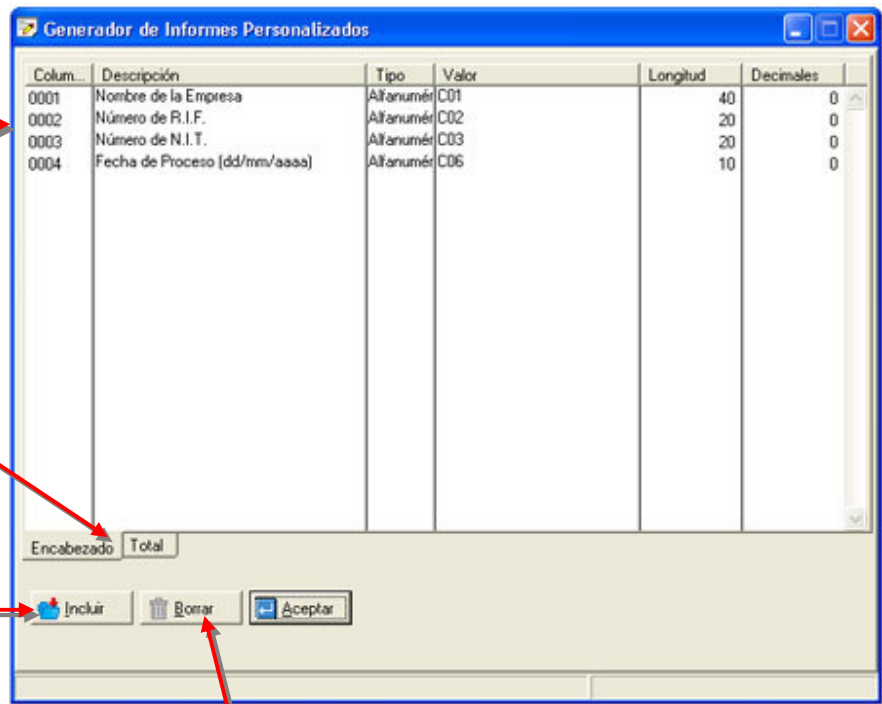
Generador de Informes Personalizados

| Colum... | Descripción | Tipo | Valor | Longitud | Decimales |
|---|---|---|---|---|---|
| 0001 | Nombre de la Empresa | Alfanumér | C01 | 40 | 0 |
| 0002 | Número de R.I.F. | Alfanumér | C02 | 20 | 0 |
| 0003 | Número de N.I.T. | Alfanumér | C03 | 20 | 0 |
| 0004 | Fecha de Proceso (dd/mm/aaaa) | Alfanumér | C06 | 10 | 0 |

Encabezado Total

Incluir Borrar Aceptar